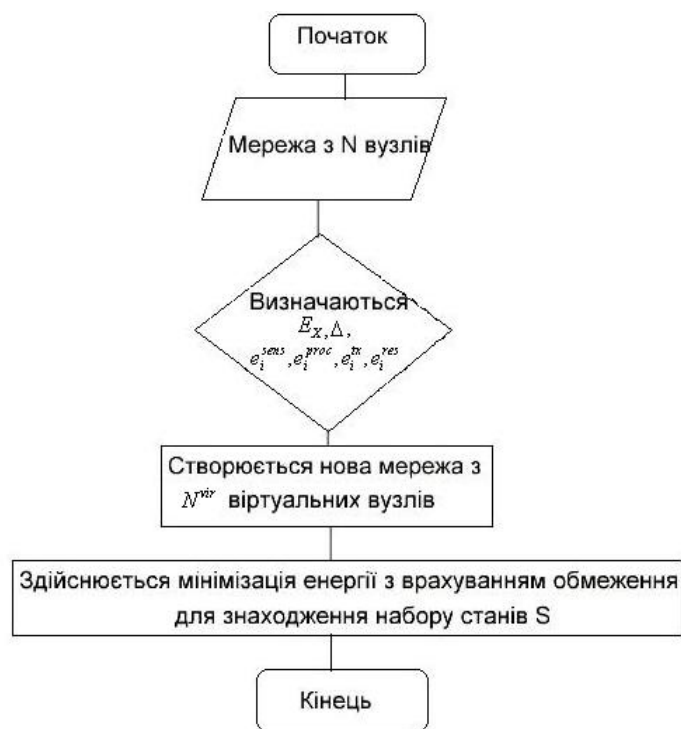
Початок

Мережа з N вузлів

Визначаються
$E_X, \Delta$,
$e_i^{sens}, e_i^{proc}, e_i^{tx}, e_i^{res}$

Створюється нова мережа з $N^{vir}$ віртуальних вузлів

Здійснюється мінімізація енергії з врахуванням обмеження для знаходження набору станів S

Кінець